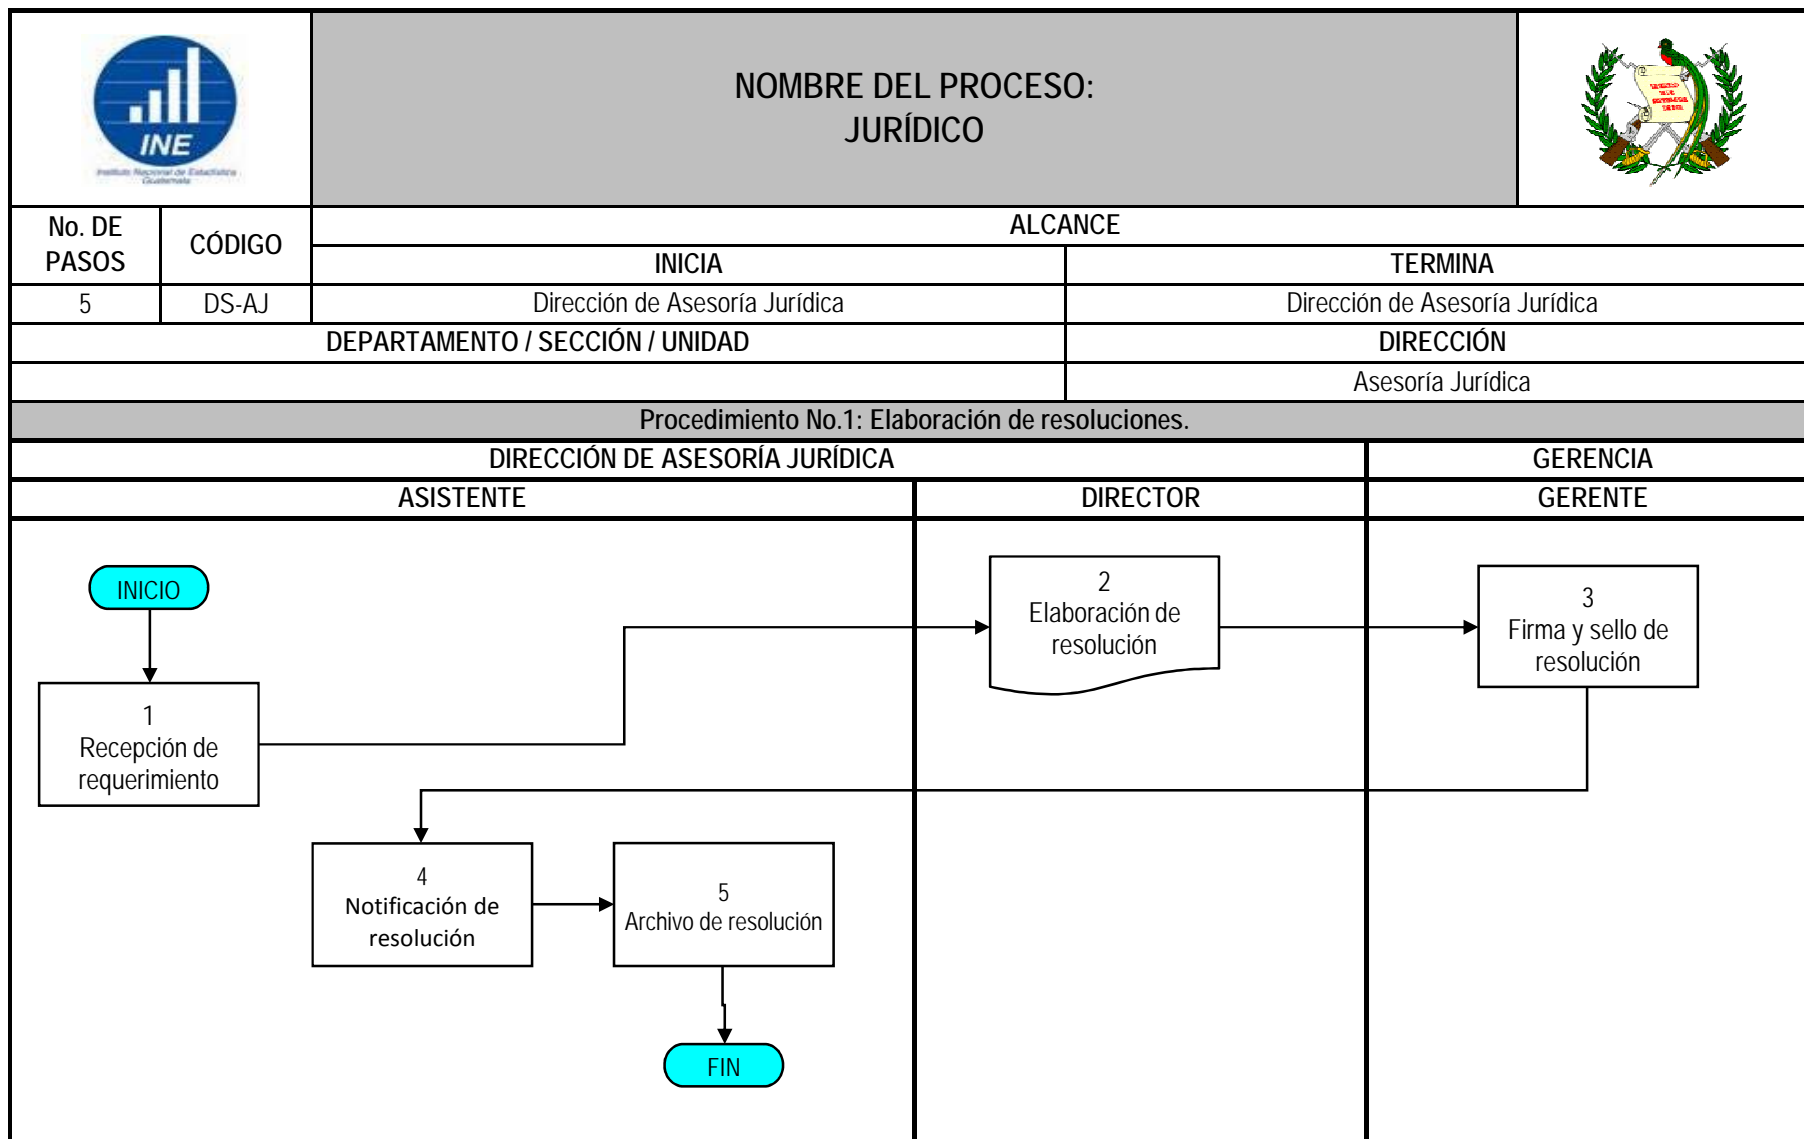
INE

Instituto Nacional de Estadística Guatemala

NOMBRE DEL PROCESO:
JURÍDICO

| No. DE PASOS | CÓDIGO | ALCANCE | |
|---|---|---|---|
| | | INICIA | TERMINA |
| 5 | DS-AJ | Dirección de Asesoría Jurídica | Dirección de Asesoría Jurídica |

| DEPARTAMENTO / SECCIÓN / UNIDAD | DIRECCIÓN |
|---|---|
| | Asesoría Jurídica |

Procedimiento No.1: Elaboración de resoluciones.

DIRECCIÓN DE ASESORÍA JURÍDICA | GERENCIA

ASISTENTE | DIRECTOR | GERENTE

INICIO

1
Recepción de requerimiento

2
Elaboración de resolución

3
Firma y sello de resolución

4
Notificación de resolución

5
Archivo de resolución

FIN